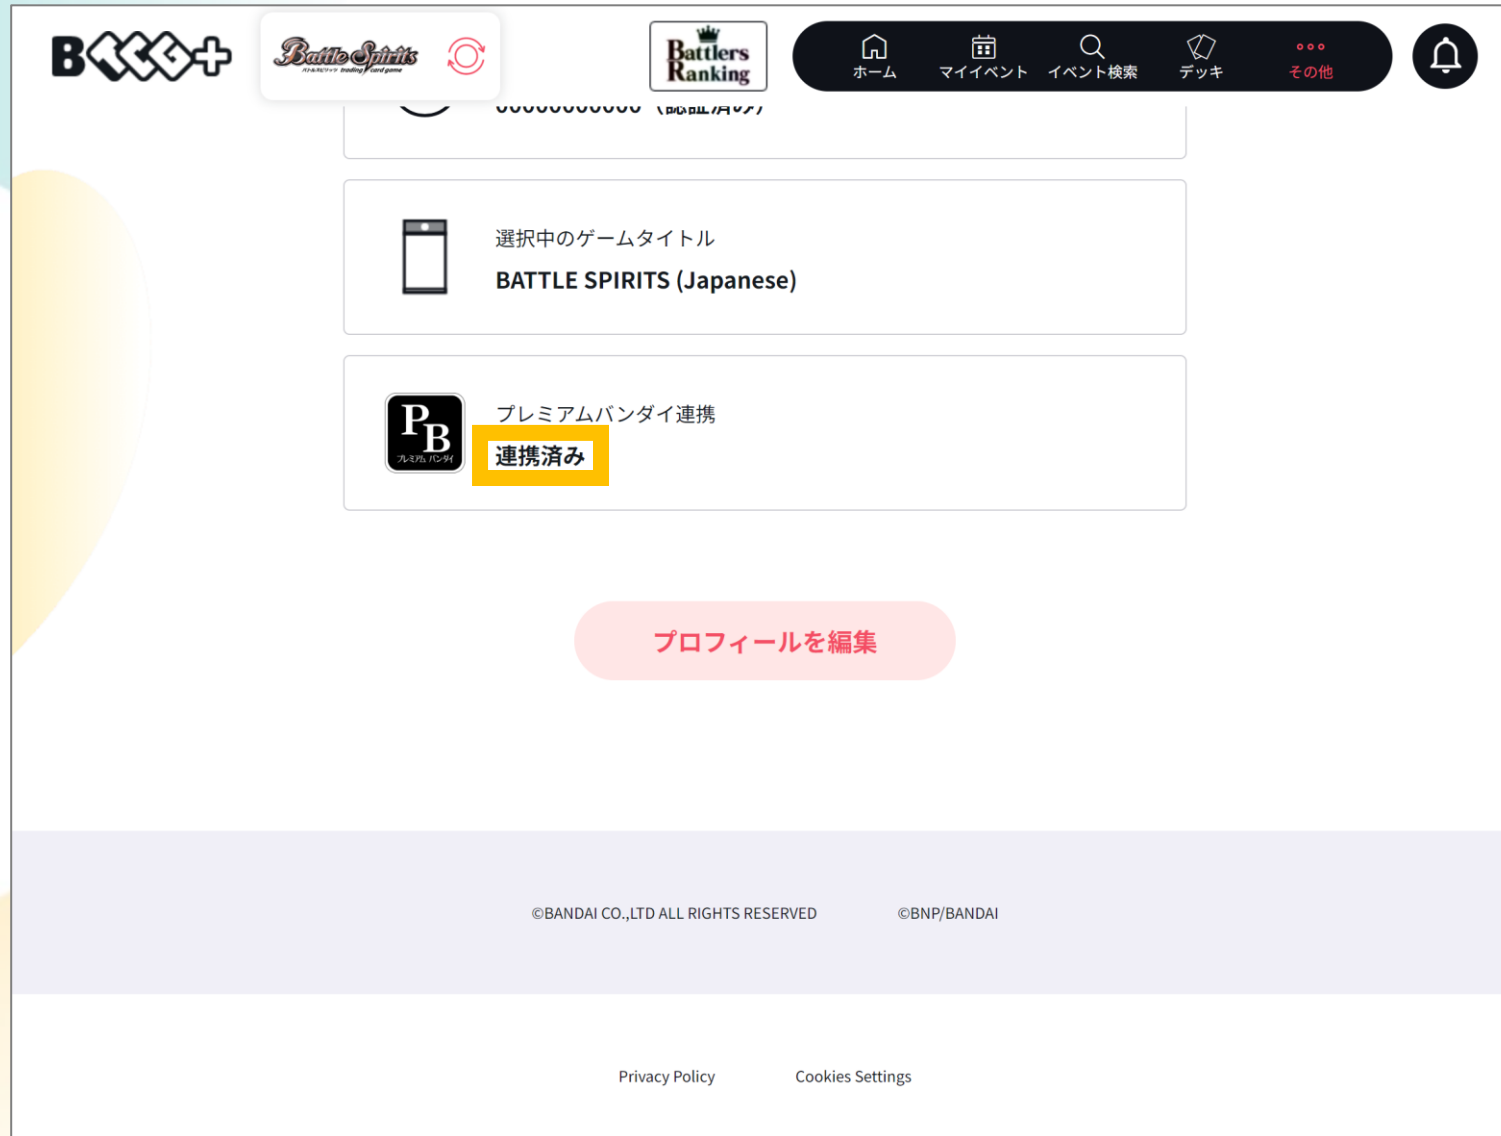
BCG+

Battle Spirits
バトルスピリッツ trading card game

Battlers Ranking

ホーム
マイイベント
イベント検索
デッキ
その他

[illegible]

選択中のゲームタイトル
BATTLE SPIRITS (Japanese)

PB
プレミアム バンダイ

プレミアムバンダイ連携
連携済み

プロフィールを編集

©BANDAI CO.,LTD ALL RIGHTS RESERVED
©BNP/BANDAI

Privacy Policy
Cookies Settings